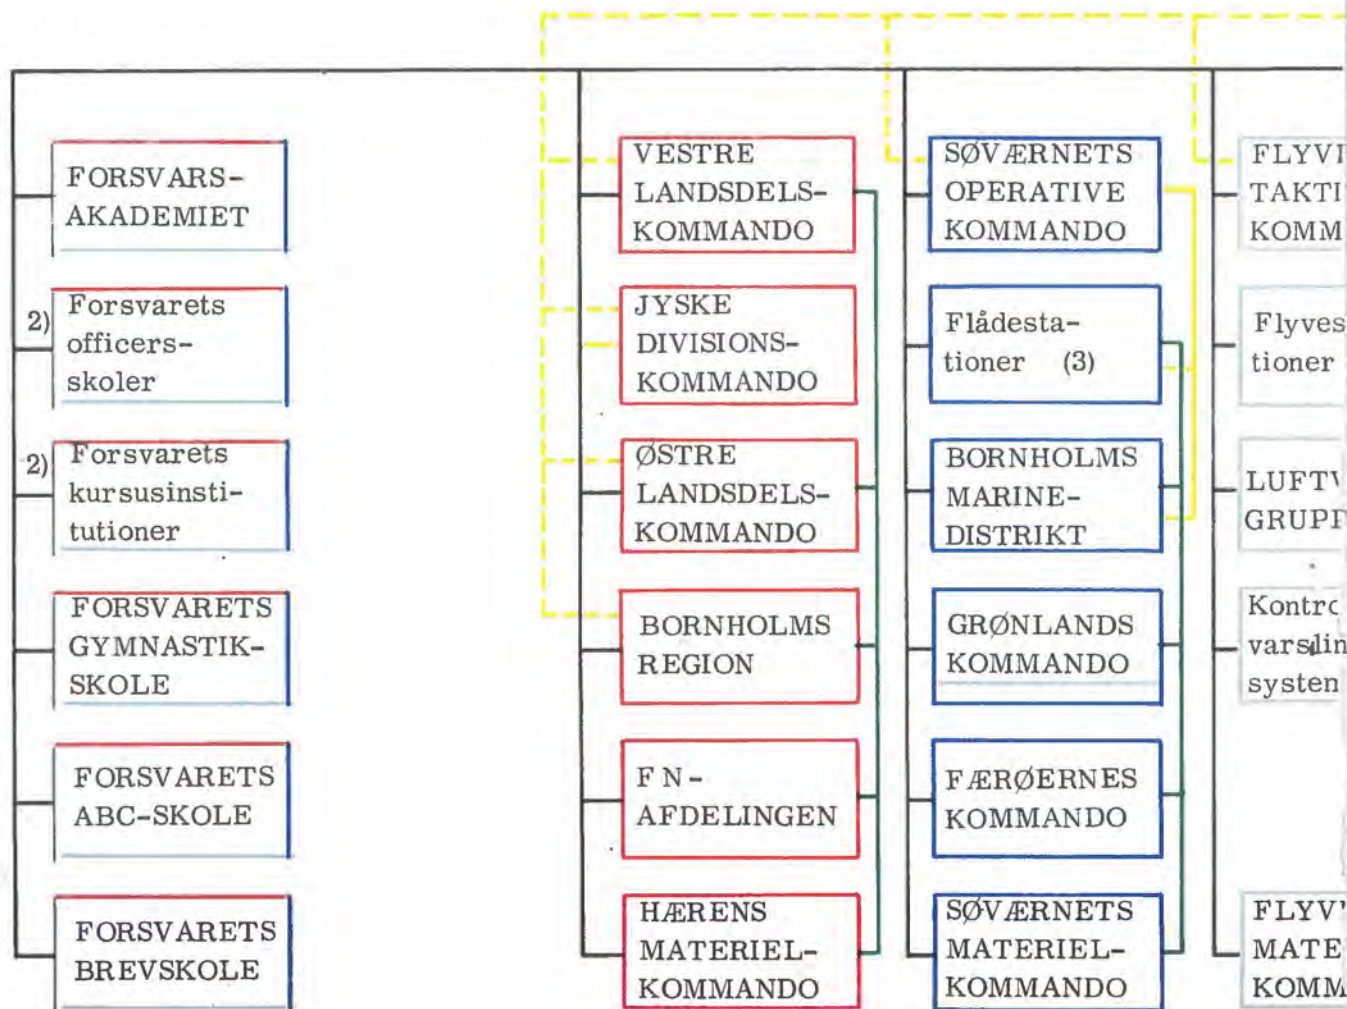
FORSVARS-AKADEMIET

2) Forsvarets officers-skoler

2) Forsvarets kursusinstitutioner

FORSVARETS GYMNASTIK-SKOLE

FORSVARETS ABC-SKOLE

FORSVARETS BREVSKOLE

VESTRE LANDSDELS-KOMMANDO

JYSKE DIVISIONS-KOMMANDO

ØSTRE LANDSDELS-KOMMANDO

BORNHOLMS REGION

F N-AFDELINGEN

HÆRENS MATERIEL-KOMMANDO

SØVÆRNETS OPERATIVE KOMMANDO

Flådestationer (3)

BORNHOLMS MARINE-DISTRIKT

GRØNLANDS KOMMANDO

FÆRØERNES KOMMANDO

SØVÆRNETS MATERIEL-KOMMANDO

FLYV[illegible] TAKT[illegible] KOMM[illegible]

Flyves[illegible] tioner

LUFT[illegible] GRUP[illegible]

Kontr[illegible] varslin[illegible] systen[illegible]

FLYV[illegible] MATE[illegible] KOMM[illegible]